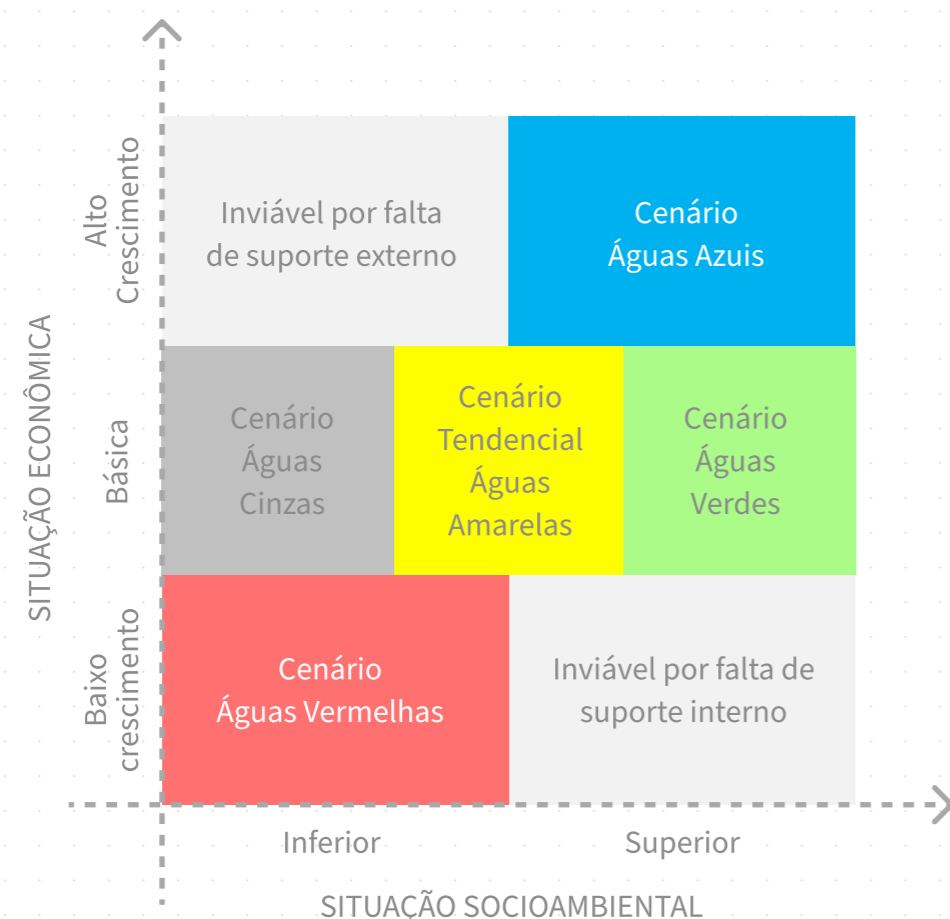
SITUAÇÃO ECONÔMICA

Alto Crescimento

Inviável por falta de suporte externo

Cenário Águas Azuis

Básica

Cenário Águas Cinzas

Cenário Tendencial Águas Amarelas

Cenário Águas Verdes

Baixo crescimento

Cenário Águas Vermelhas

Inviável por falta de suporte interno

Inferior

Superior

SITUAÇÃO SOCIOAMBIENTAL